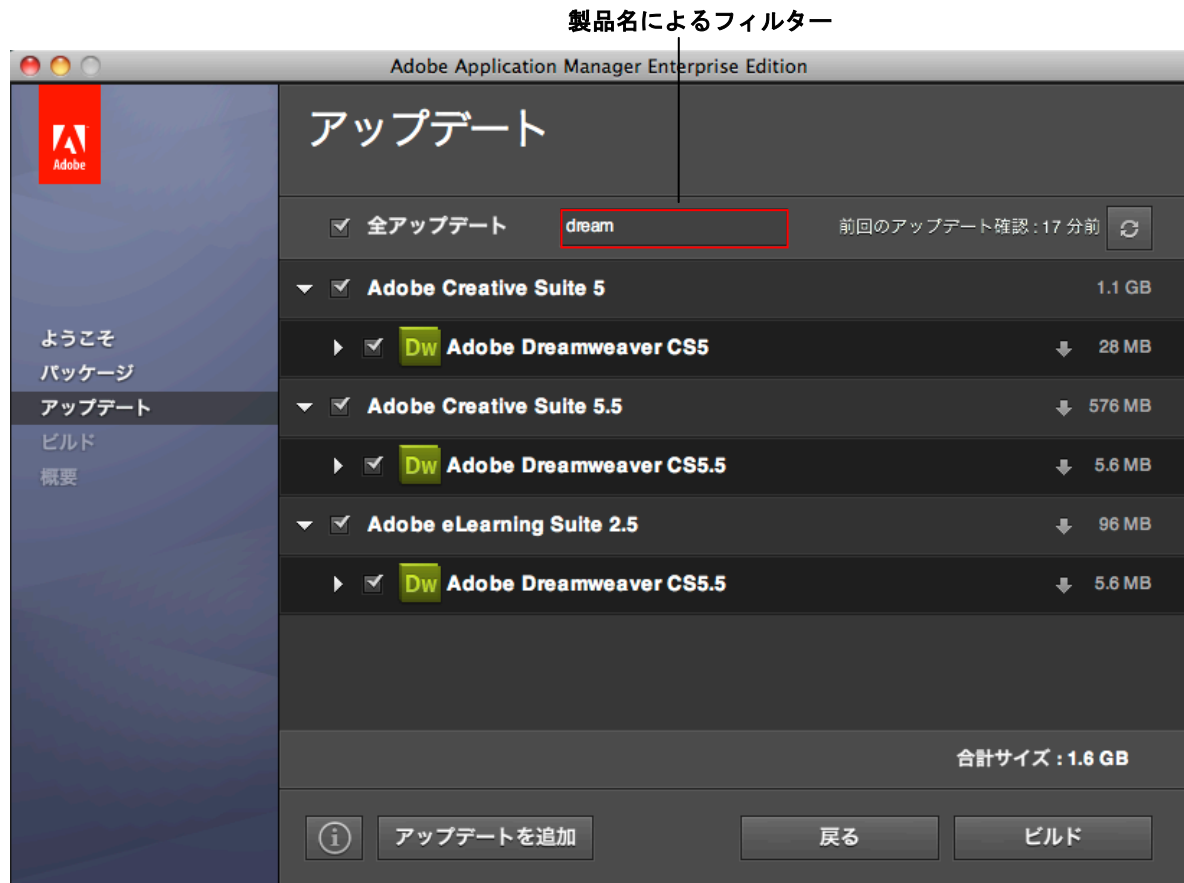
製品名によるフィルター

Adobe Application Manager Enterprise Edition

Adobe

アップデート

全アップデート

dream

前回のアップデート確認：17 分前

Adobe Creative Suite 5 1.1 GB

Dw Adobe Dreamweaver CS5 28 MB

Adobe Creative Suite 5.5 576 MB

Dw Adobe Dreamweaver CS5.5 5.6 MB

Adobe eLearning Suite 2.5 96 MB

Dw Adobe Dreamweaver CS5.5 5.6 MB

ようこそ
パッケージ
アップデート
ビルド
概要

合計サイズ：1.6 GB

アップデートを追加

戻る

ビルド